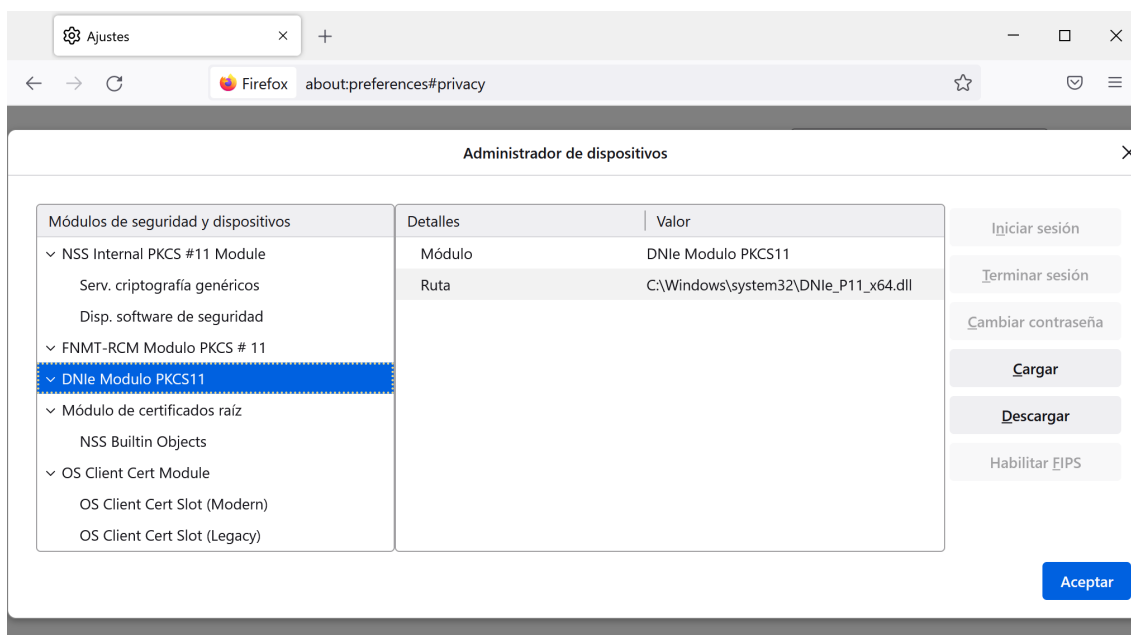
Ajustes

Firefox about:preferences#privacy

Administrador de dispositivos

Módulos de seguridad y dispositivos
NSS Internal PKCS #11 Module
Serv. criptografía genéricos
Disp. software de seguridad
FNMT-RCM Modulo PKCS # 11
DNIe Modulo PKCS11
Módulo de certificados raíz
NSS Builtin Objects
OS Client Cert Module
OS Client Cert Slot (Modern)
OS Client Cert Slot (Legacy)

| Detalles | Valor |
|---|---|
| Módulo | DNIe Modulo PKCS11 |
| Ruta | C:\Windows\system32\DNIe_P11_x64.dll |

Iniciar sesión
Terminar sesión
Cambiar contraseña
Cargar
Descargar
Habilitar FIPS

Aceptar